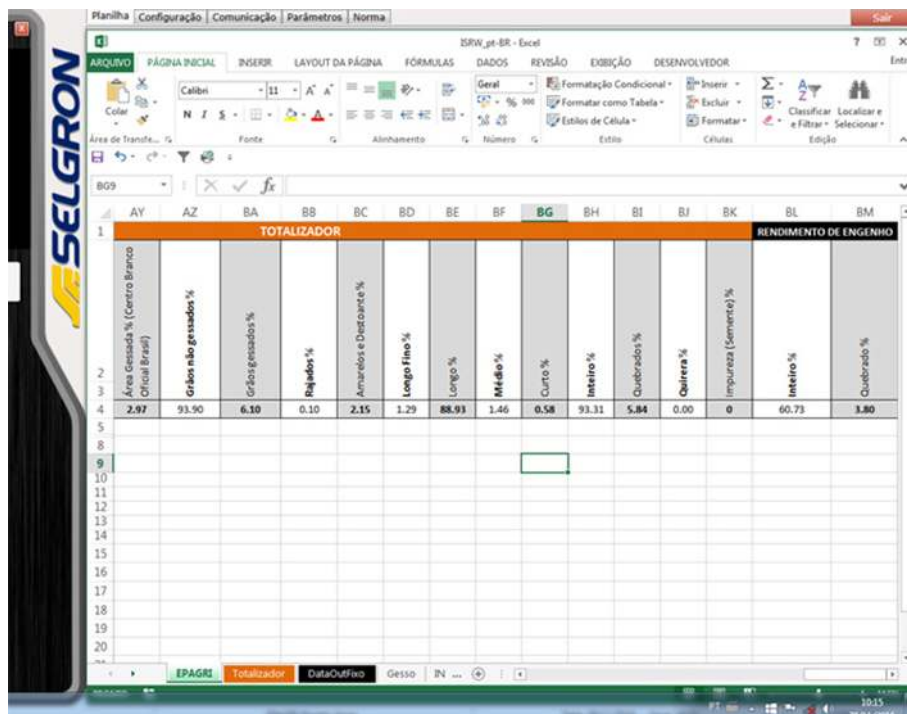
Planilha | Configuração | Comunicação | Parâmetros | Norma

Sair

SELGRON

ISRW_pt-BR - Excel

? ⊡ ×

ARQUIVO PÁGINA INICIAL INSERIR LAYOUT DA PÁGINA FÓRMULAS DADOS REVISÃO EXIBIÇÃO DESENVOLVEDOR Entr

Colar Calibri 11 N I S Geral % 000 Formatação Condicional Formatar como Tabela Estilos de Célula Inserir Excluir Formatar Classificar e Filtrar Localizar e Selecionar

Área de Transfe... Fonte Alinhamento Número Estilo Células Edição

BG9 $f_x$

| | AY | AZ | BA | BB | BC | BD | BE | BF | BG | BH | BI | BJ | BK | BL | BM |
|---|---|---|---|---|---|---|---|---|---|---|---|---|---|---|---|
| 1 | TOTALIZADOR | | | | | | | | | | | | | RENDIMENTO DE ENGENHO | |
| 2 | Área Gessada % (Centro Branco Oficial Brasil) | Grãos não gessados % | Grãos gessados % | Rajados % | Amarelos e Destoante % | Longo Fino % | Longo % | Médio % | Curto % | Inteiro % | Quebrados % | Quirera % | Impureza (Semente) % | Inteiro % | Quebrado % |
| 3 | | | | | | | | | | | | | | | |
| 4 | 2.97 | 93.90 | 6.10 | 0.10 | 2.15 | 1.29 | 88.93 | 1.46 | 0.58 | 93.31 | 5.84 | 0.00 | 0 | 60.73 | 3.80 |
| 5 | | | | | | | | | | | | | | | |
| 8 | | | | | | | | | | | | | | | |
| 9 | | | | | | | | | | | | | | | |
| 10 | | | | | | | | | | | | | | | |
| 11 | | | | | | | | | | | | | | | |
| 12 | | | | | | | | | | | | | | | |
| 13 | | | | | | | | | | | | | | | |
| 14 | | | | | | | | | | | | | | | |
| 15 | | | | | | | | | | | | | | | |
| 16 | | | | | | | | | | | | | | | |
| 17 | | | | | | | | | | | | | | | |
| 18 | | | | | | | | | | | | | | | |
| 19 | | | | | | | | | | | | | | | |
| 20 | | | | | | | | | | | | | | | |

EPAGRI Totalizador DataOutFixo Gesso IN ... ⊕

10:15